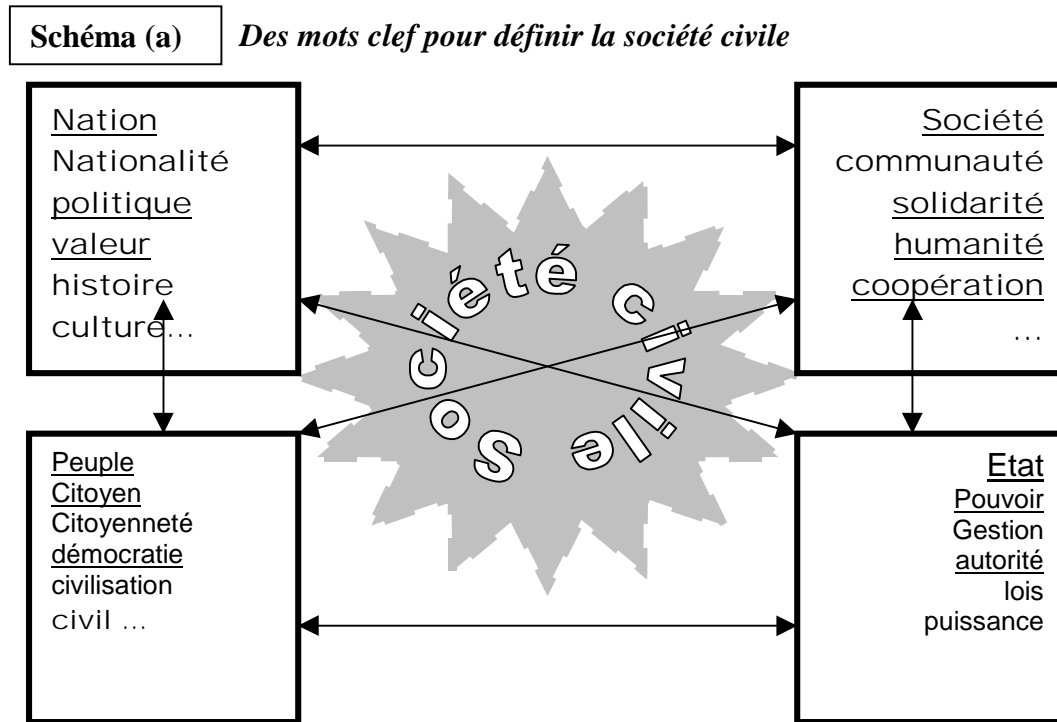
Schéma (a)

Des mots clef pour définir la société civile

Nation
Nationalité
politique
valeur
histoire
culture...

Société
communauté
solidarité
humanité
coopération
...

Société civile

Peuple
Citoyen
Citoyenneté
démocratie
civilisation
civil ...

Etat
Pouvoir
Gestion
autorité
lois
puissance